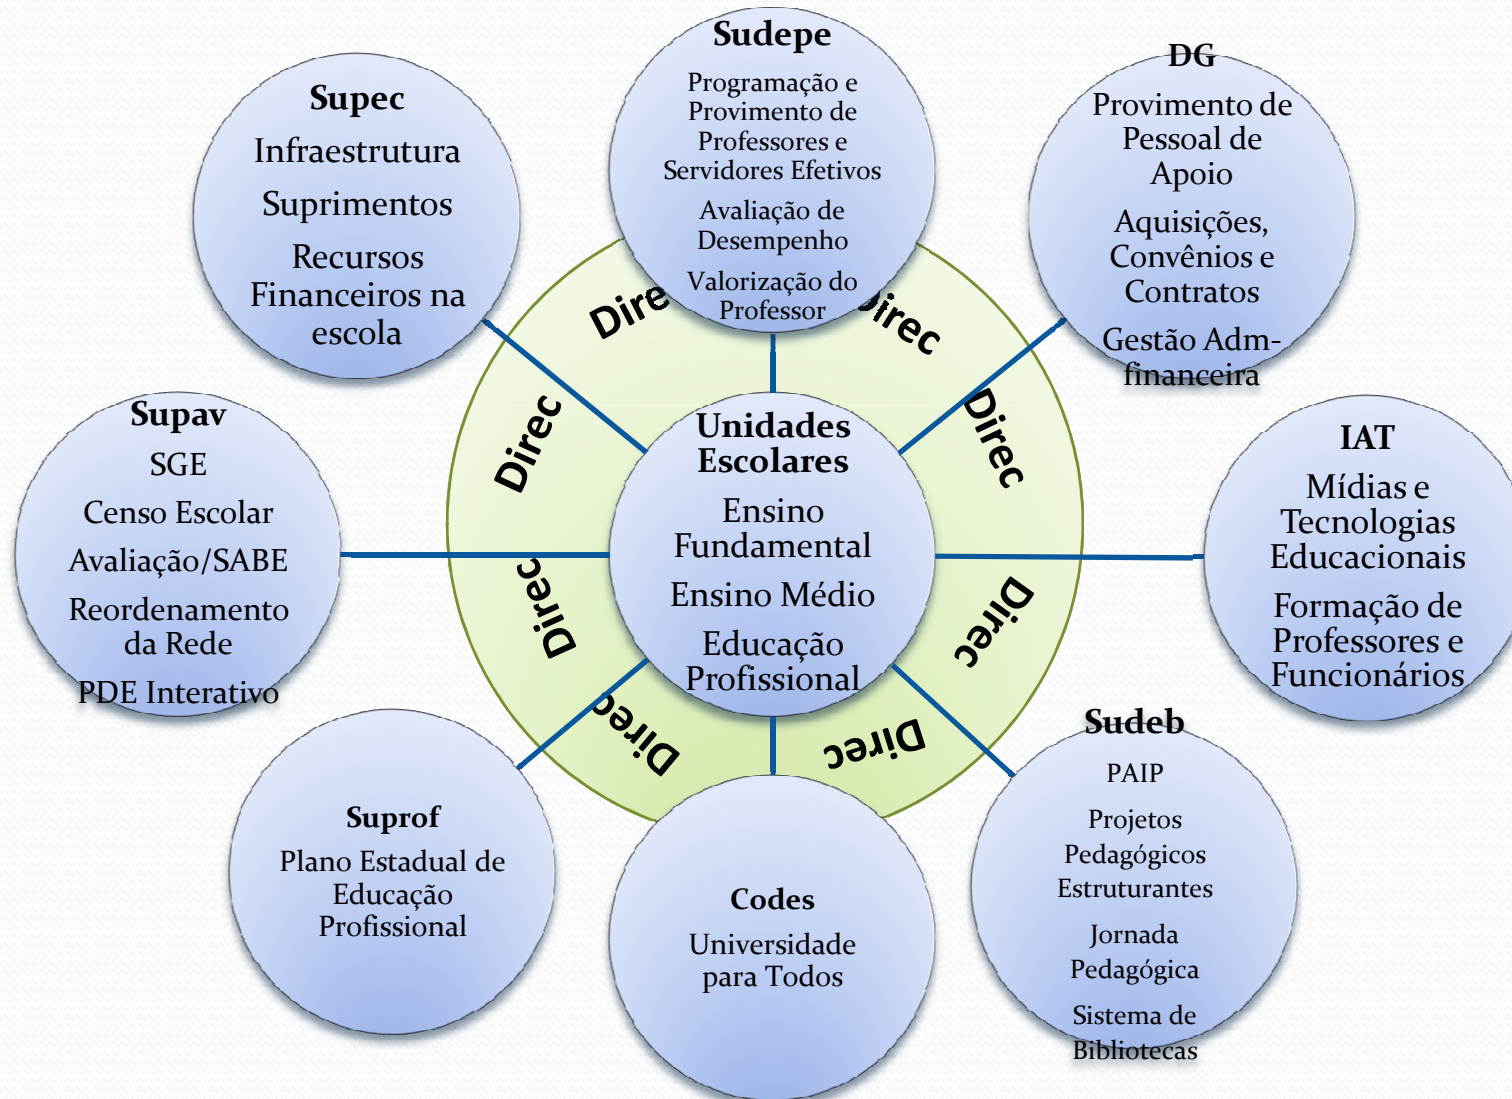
Sudepe
Programação e Provimento de Professores e Servidores Efetivos
Avaliação de Desempenho
Valorização do Professor

DG
Provimento de Pessoal de Apoio
Aquisições, Convênios e Contratos
Gestão Adm-financeira

Supec
Infraestrutura
Suprimentos
Recursos Financeiros na escola

Dire

irec

Direc

Direc

Unidades Escolares
Ensino Fundamental
Ensino Médio
Educação Profissional

Supav
SGE
Censo Escolar
Avaliação/SABE
Reordenamento da Rede
PDE Interativo

Direc

Direc

IAT
Mídias e Tecnologias Educacionais
Formação de Professores e Funcionários

Direc

Direc

Sudeb
PAIP
Projetos Pedagógicos Estruturantes
Jornada Pedagógica
Sistema de Bibliotecas

Suprof
Plano Estadual de Educação Profissional

Codes
Universidade para Todos